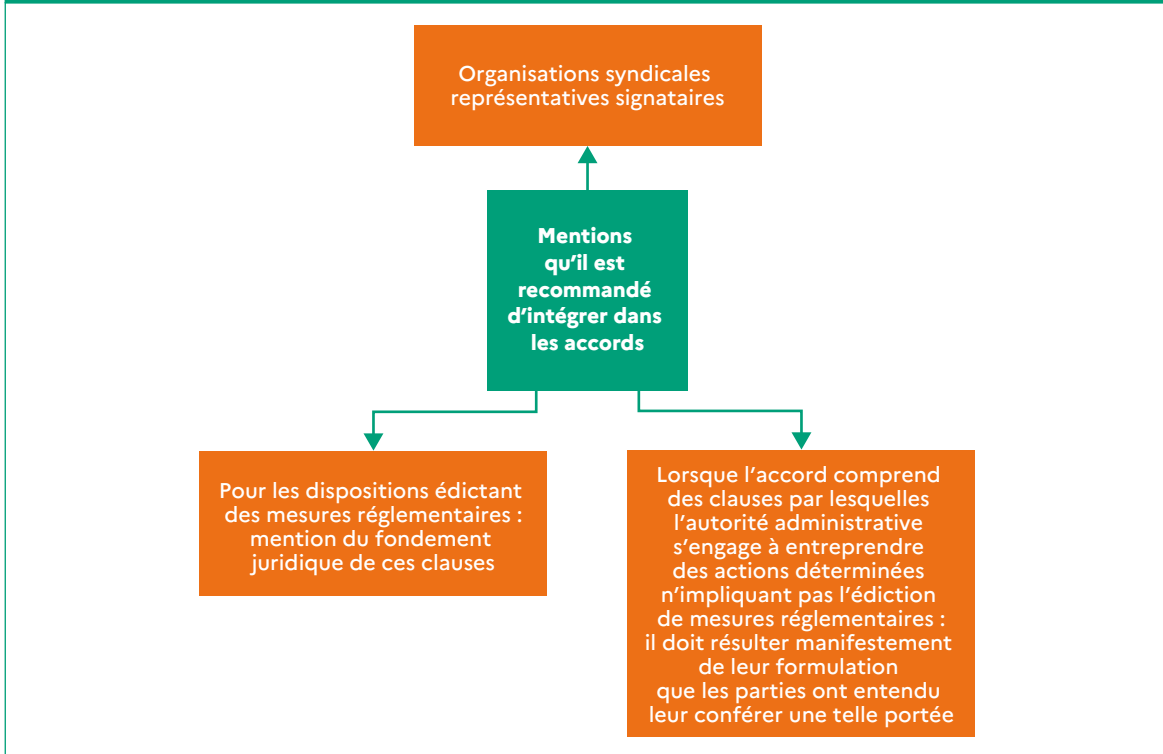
Organisations syndicales représentatives signataires

Mentions qu'il est recommandé d'intégrer dans les accords

Pour les dispositions édictant des mesures réglementaires : mention du fondement juridique de ces clauses

Lorsque l'accord comprend des clauses par lesquelles l'autorité administrative s'engage à entreprendre des actions déterminées n'impliquant pas l'édiction de mesures réglementaires : il doit résulter manifestement de leur formulation que les parties ont entendu leur conférer une telle portée